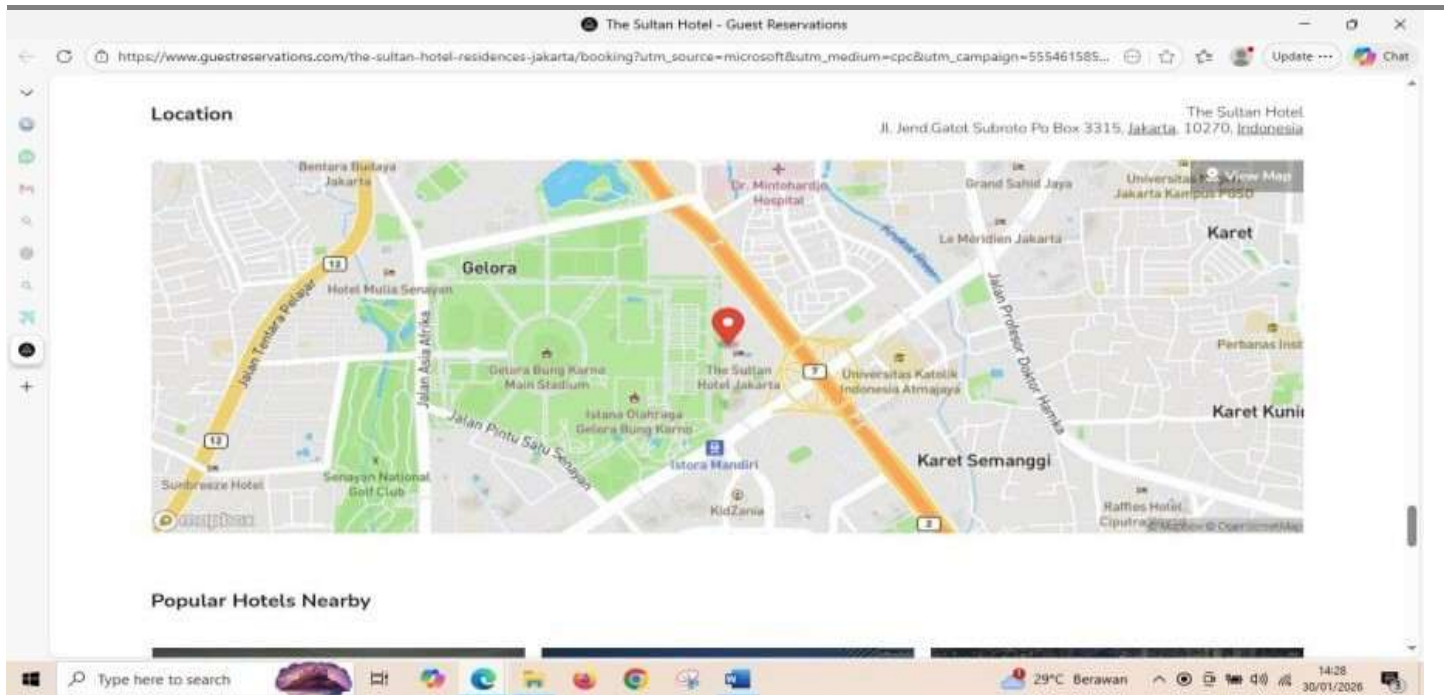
The Sultan Hotel - Guest Reservations

https://www.guestreservations.com/the-sultan-hotel-residences-jakarta/booking?utm_source=microsoft&utm_medium=cpc&utm_campaign=555461585...

Update ···

Chat

Location

The Sultan Hotel
Jl. Jend Gatot Subroto Po Box 3315, Jakarta, 10270, Indonesia

Bentara Budaya Jakarta
Dr. Mintohardjo Hospital
Grand Sahid Jaya
Universitas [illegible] Jakarta Kampus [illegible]
View Map
Le Meridien Jakarta
Karet
12
Gelora
Hotel Mulia Senayan
Jalan Tentara Pelajar
Jalan Asia Afrika
Jalan Profesor Doktor Hamka
Gelora Bung Karno Main Stadium
The Sultan Hotel Jakarta
7
Universitas Katolik Indonesia Atmajaya
Perbanas Inst
Istana Olahraga Gelora Bung Karno
Jalan Pintu Satu Senayan
Karet Kuni
12
Istora Mandiri
Karet Semanggi
Sunbreeze Hotel
Senayan National Golf Club
KidZania
Raffles Hotel Ciputra
2
mapbox
© Mapbox © OpenStreetMap

Popular Hotels Nearby

Type here to search
29°C Berawan
14:28
30/01/2026